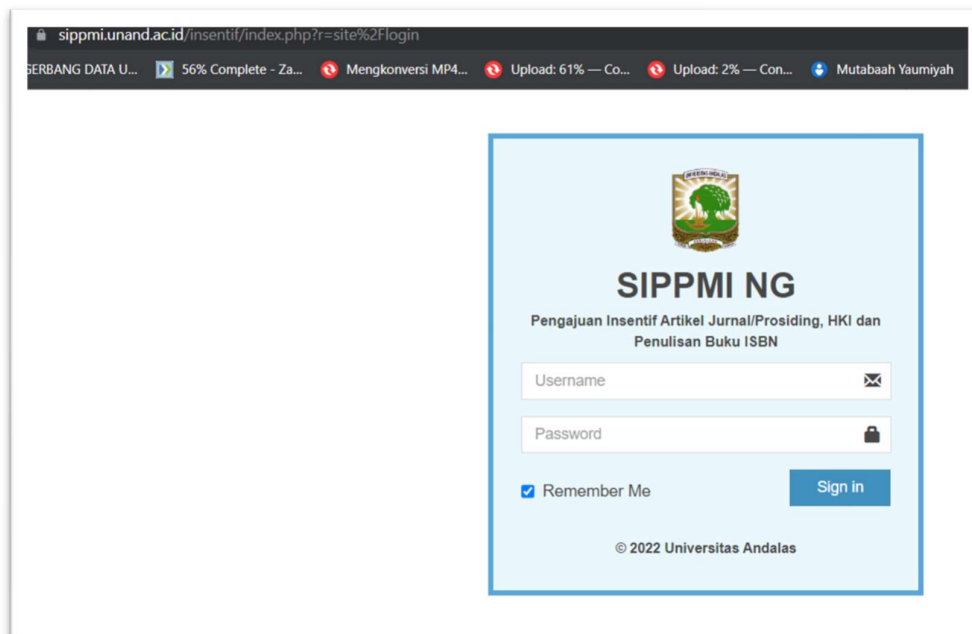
sippmi.unand.ac.id/insentif/index.php?r=site%2Flogin

GERBANG DATA U... 56% Complete - Za... Mengkonversi MP4... Upload: 61% — Co... Upload: 2% — Con... Mutabaah Yaumiyah

SIPPMI NG

Pengajuan Insentif Artikel Jurnal/Prosiding, HKI dan Penulisan Buku ISBN

Username

Password

Remember Me

Sign in

© 2022 Universitas Andalas